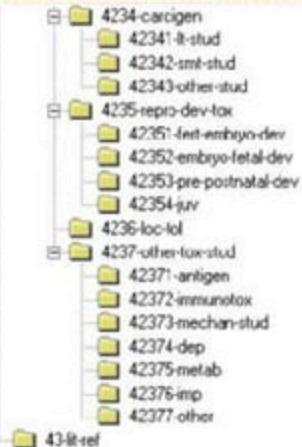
4234-carcigen
42341-lt-stud
42342-smt-stud
42343-other-stud
4235-repro-dev-tox
42351-fert-embryo-dev
42352-embryo-fetal-dev
42353-pre-postnatal-dev
42354-juv
4236-loc-tol
4237-other-tox-stud
42371-antigen
42372-immunotox
42373-mechan-stud
42374-dep
42375-metab
42376-imp
42377-other
43-lit-ref